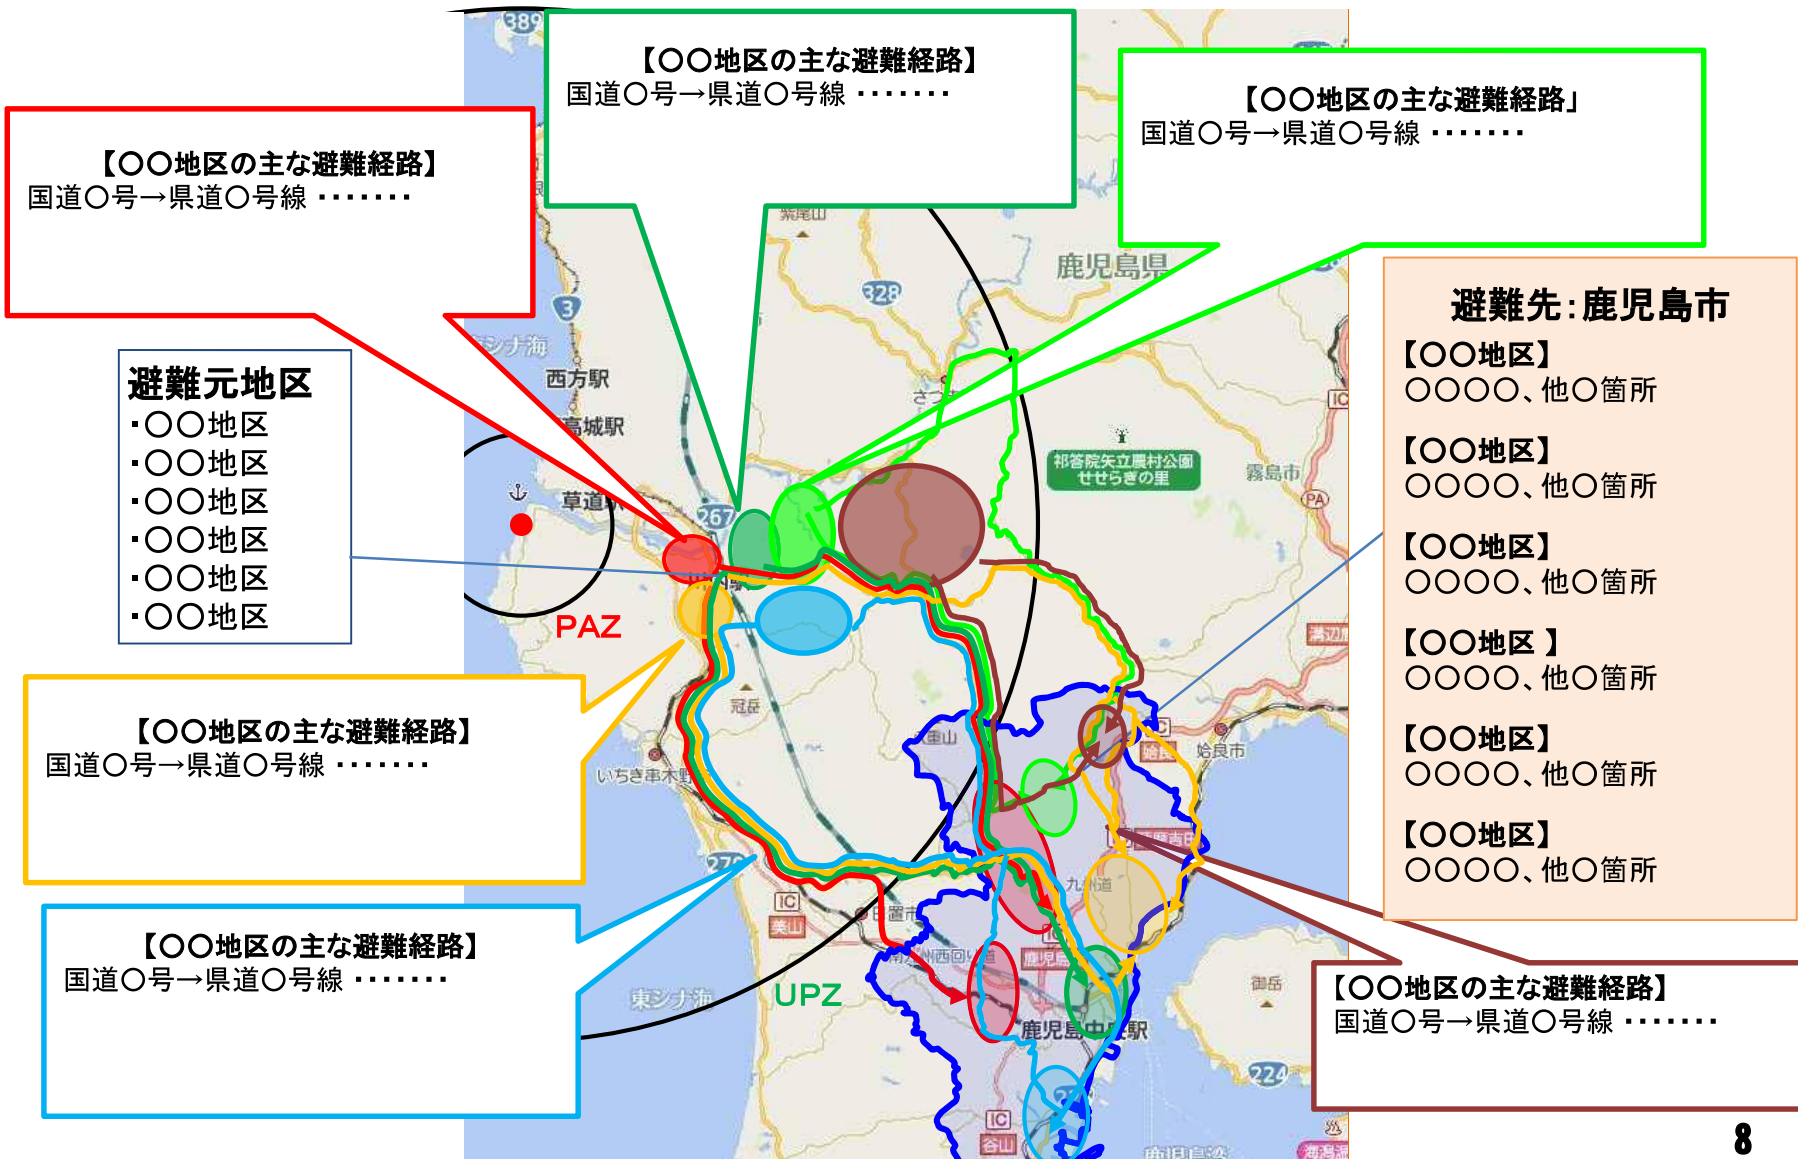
【〇〇地区の主な避難経路】
国道〇号→県道〇号線 ・・・・・・・

【〇〇地区の主な避難経路】
国道〇号→県道〇号線 ・・・・・・・

【〇〇地区の主な避難経路」
国道〇号→県道〇号線 ・・・・・・・

避難元地区
・〇〇地区
・〇〇地区
・〇〇地区
・〇〇地区
・〇〇地区
・〇〇地区

389
紫尾山
鹿児島県
328
3
シナ海
西方駅
高城駅
草道
267
さつ
祁答院矢立農村公園 せせらぎの里
霧島市
PAZ
冠岳
重山
いちき串木野
姶良
姶良市
九州道
IC
美山
日置市
270
鹿児島中央駅
鹿児島
御岳
224
IC
谷山
東シナ海
UPZ

避難先：鹿児島市
【〇〇地区】
〇〇〇〇、他〇箇所
【〇〇地区】
〇〇〇〇、他〇箇所
【〇〇地区】
〇〇〇〇、他〇箇所
【〇〇地区 】
〇〇〇〇、他〇箇所
【〇〇地区】
〇〇〇〇、他〇箇所
【〇〇地区】
〇〇〇〇、他〇箇所

【〇〇地区の主な避難経路】
国道〇号→県道〇号線 ・・・・・・・

【〇〇地区の主な避難経路】
国道〇号→県道〇号線 ・・・・・・・

【〇〇地区の主な避難経路】
国道〇号→県道〇号線 ・・・・・・・

8